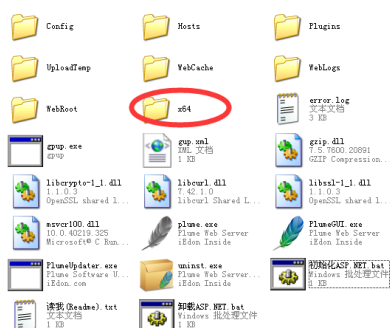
Config

Hosts

Plugins

UploadTemp

WebCache

WebLogs

WebRoot

x64

error.log
文本文档
3 KB

gpup.exe
gpup

gup.xml
XML 文档
1 KB

gzip.dll
7.5.7600.20891
GZIP Compression...

libcrypto-1_1.dll
1.1.0.3
OpenSSL shared l...

libcurl.dll
7.42.1.0
libcurl Shared L...

libssl-1_1.dll
1.1.0.3
OpenSSL shared l...

msvcr100.dll
10.0.40219.325
Microsoft® C Run...

plume.exe
Plume Web Server
iEdon Inside

PlumeGUI.exe
Plume Web Server
iEdon Inside

PlumeUpdater.exe
Plume Software U...
iEdon.com

uninst.exe
Plume Web Server
iEdon Inside

初始化ASP.NET.bat
Windows 批处理文件
1 KB

读我(Readme).txt
文本文档
1 KB

卸载ASP.NET.bat
Windows 批处理文件
1 KB